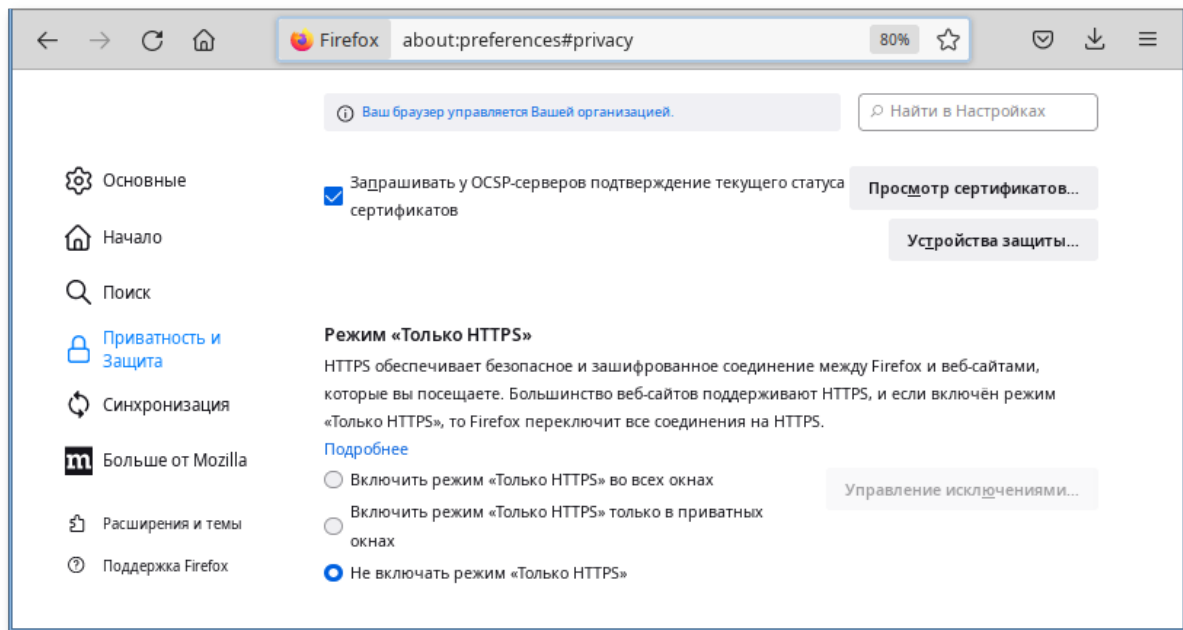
Firefox about:preferences#privacy 80%

Ваш браузер управляется Вашей организацией.

Найти в Настройках

Основные

Начало

Поиск

Приватность и Защита

Синхронизация

Больше от Mozilla

Расширения и темы

Поддержка Firefox

Запрашивать у OCSP-серверов подтверждение текущего статуса сертификатов

Просмотр сертификатов…

Устройства защиты…

Режим «Только HTTPS»

HTTPS обеспечивает безопасное и зашифрованное соединение между Firefox и веб-сайтами, которые вы посещаете. Большинство веб-сайтов поддерживают HTTPS, и если включён режим «Только HTTPS», то Firefox переключит все соединения на HTTPS.

Подробнее

Включить режим «Только HTTPS» во всех окнах

Управление исключениями…

Включить режим «Только HTTPS» только в приватных окнах

Не включать режим «Только HTTPS»